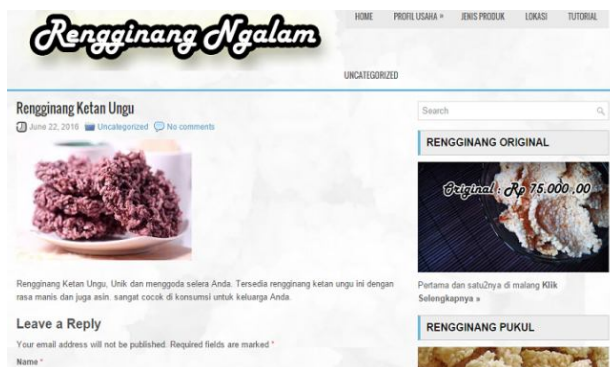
Rengginang Ngalam

HOME PROFIL USAHA » JENIS PRODUK LOKASI TUTORIAL

UNCATEGORIZED

Rengginang Ketan Ungu

June 22, 2016 Uncategorized No comments

Rengginang Ketan Ungu, Unik dan menggoda selera Anda. Tersedia rengginang ketan ungu ini dengan rasa manis dan juga asin. sangat cocok di konsumsi untuk keluarga Anda.

Leave a Reply

Your email address will not be published. Required fields are marked *

Name *

Search

RENGGINANG ORIGINAL

Original : Rp 75.000 ,00

Pertama dan satu2nya di malang Klik Selengkapnya »

RENGGINANG PUKUL